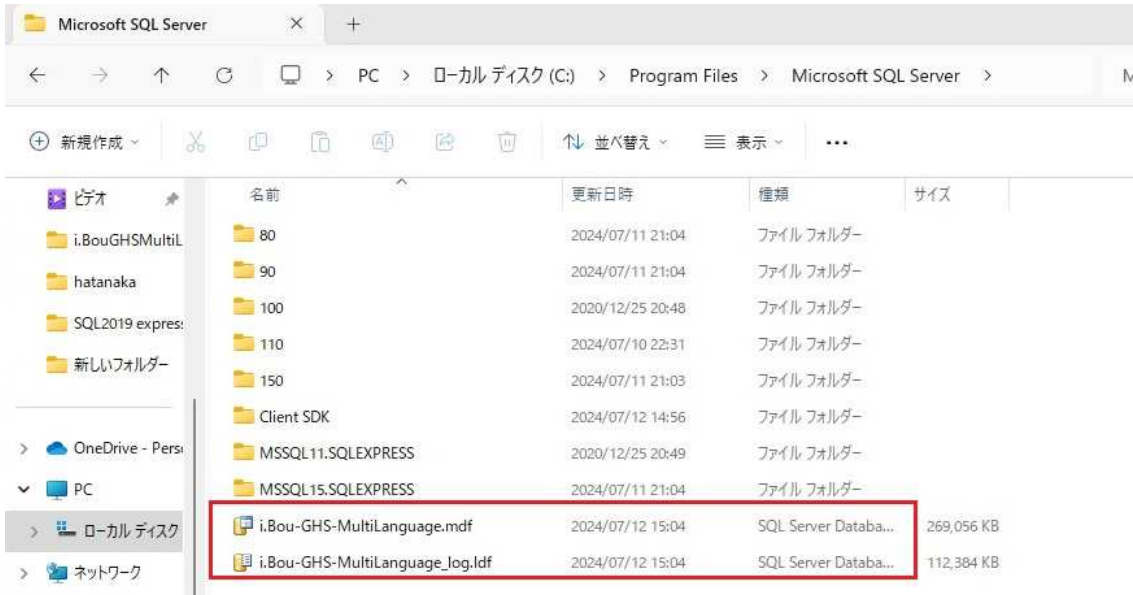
Microsoft SQL Server × +

← → ↑ C PC > ローカル ディスク (C:) > Program Files > Microsoft SQL Server > M

新規作成 並べ替え 表示 ...

ビデオ
i.BouGHSMultiL
hatanaka
SQL2019 expres
新しいフォルダー
OneDrive - Pers
PC
ローカル ディスク
ネットワーク

| 名前 | 更新日時 | 種類 | サイズ |
|---|---|---|---|
| 80 | 2024/07/11 21:04 | ファイル フォルダー | |
| 90 | 2024/07/11 21:04 | ファイル フォルダー | |
| 100 | 2020/12/25 20:48 | ファイル フォルダー | |
| 110 | 2024/07/10 22:31 | ファイル フォルダー | |
| 150 | 2024/07/11 21:03 | ファイル フォルダー | |
| Client SDK | 2024/07/12 14:56 | ファイル フォルダー | |
| MSSQL11.SQLEXPRESS | 2020/12/25 20:49 | ファイル フォルダー | |
| MSSQL15.SQLEXPRESS | 2024/07/11 21:04 | ファイル フォルダー | |
| i.Bou-GHS-MultiLanguage.mdf | 2024/07/12 15:04 | SQL Server Databa... | 269,056 KB |
| i.Bou-GHS-MultiLanguage_log.ldf | 2024/07/12 15:04 | SQL Server Databa... | 112,384 KB |